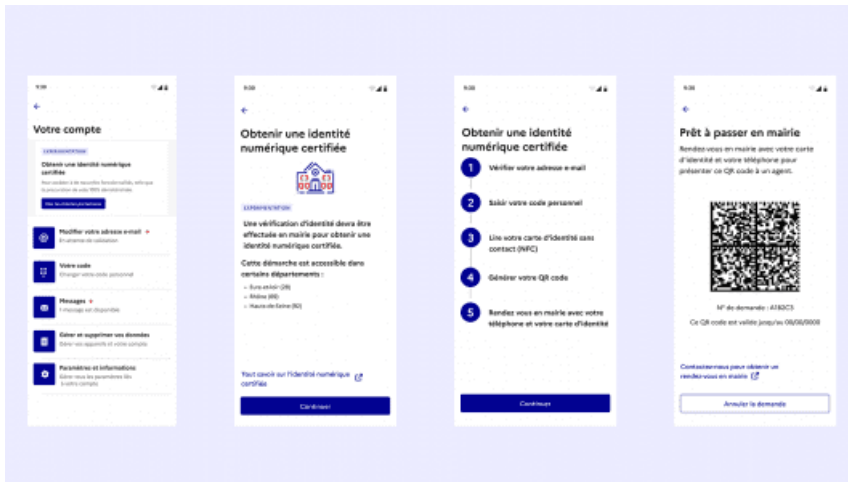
9:39

Votre compte

EXPÉRIMENTATION

Obtenir une identité numérique certifiée

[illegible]

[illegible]

Modifier votre adresse e-mail
En attente de validation

Votre code
Changer votre code personnel

Messages
1 message en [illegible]

Gérer et supprimer vos données
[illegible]

Paramètres et informations
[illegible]

9:39

Obtenir une identité numérique certifiée

EXPÉRIMENTATION

Une vérification d'identité devra être effectuée en mairie pour obtenir une identité numérique certifiée.

Cette démarche est accessible dans certains départements :

- Eure-et-Loir (28)
- Rhône (69)
- Hauts-de-Seine (92)

Tout savoir sur l'identité numérique certifiée

Continuer

9:39

Obtenir une identité numérique certifiée

1 Vérifier votre adresse e-mail

2 Saisir votre code personnel

3 Lire votre carte d'identité sans contact (NFC)

4 Générer votre QR code

5 Rendez-vous en mairie avec votre téléphone et votre carte d'identité

Continuer

9:39

Prêt à passer en mairie

Rendez-vous en mairie avec votre carte d'identité et votre téléphone pour présenter ce QR code à un agent.

N° de demande : A182C3

Ce QR code est valide jusqu'au 08/08/0000

Contactez-nous pour obtenir un rendez-vous en mairie

Annuler la demande